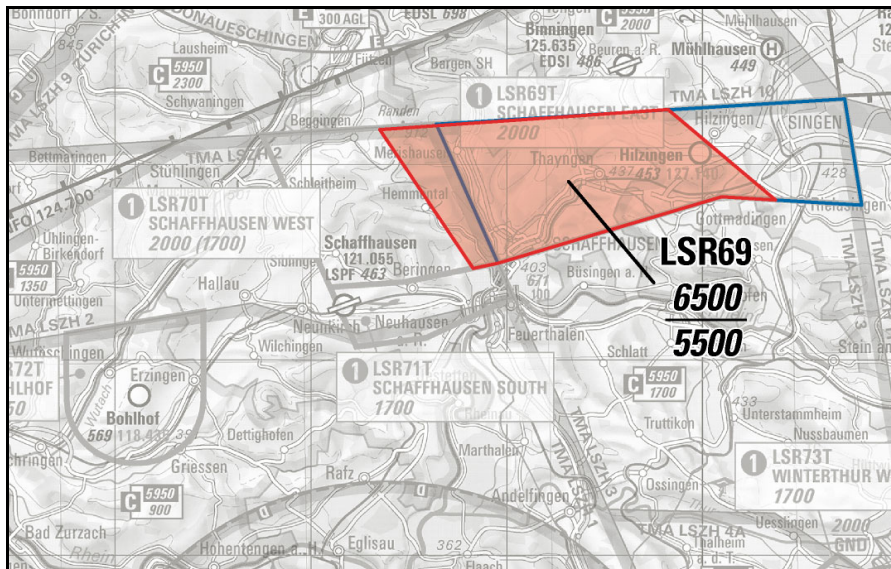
Bonndorf i. S.
DONAUESCHINGEN
300 AGL
EDSL 698
2000
Mühlhausen
845
Binningen
125.635
Beuren a. R.
EDSI 486
Mühlhausen
449
Lausheim
5950
2300
Fützen
Bargen SH
TMA LSZH 9 ZÜRICH
Schwaningen
LSR69T
SCHAFFHAUSEN EAST
2000
TMA LSZH 10
Randen
Beggingen
Hilzingen
SINGEN
Bettmaringen
TMA LSZH 2
Merishausen
Thayngen
Hilzingen
Stühlingen
Schleitheim
453
127.140
428
Hemmental
FIO 124.700
LSR70T
SCHAFFHAUSEN WEST
2000 (1700)
Gottmadingen
Rielasingen
Uhlingen-Birkendorf
Schaffhausen
121.055
LSPF 463
SCHAFFHAUSEN
LSR69
5950
1350
Siblingen
Beringen
403
Büsingen a. H.
TMA LSZH 3
Untermettingen
6500
Hallau
5500
TMA LSZH 2
Neunkirch
Neuhausen
Feuerthalen
Wutöschingen
Wilchingen
Schlatt
Stein am
LSR72T
BOHLHOF
LSR71T
SCHAFFHAUSEN SOUTH
1700
5950
1700
Erzingen
Bohlhof
569
118.430
Dettighofen
433
Unterstammheim
Truttikon
Marthalen
Nussbaumen
Griessen
TMA LSZH 3
LSR73T
WINTERTHUR W
1700
Rafz
Ossingen
5950
900
Andelfingen
Bad Zurzach
Eglisau
362
TMA LSZH 4A
Uesslingen
2000
GND
Rhein
Hohentengen a. H.
Thalheim a. d. T.